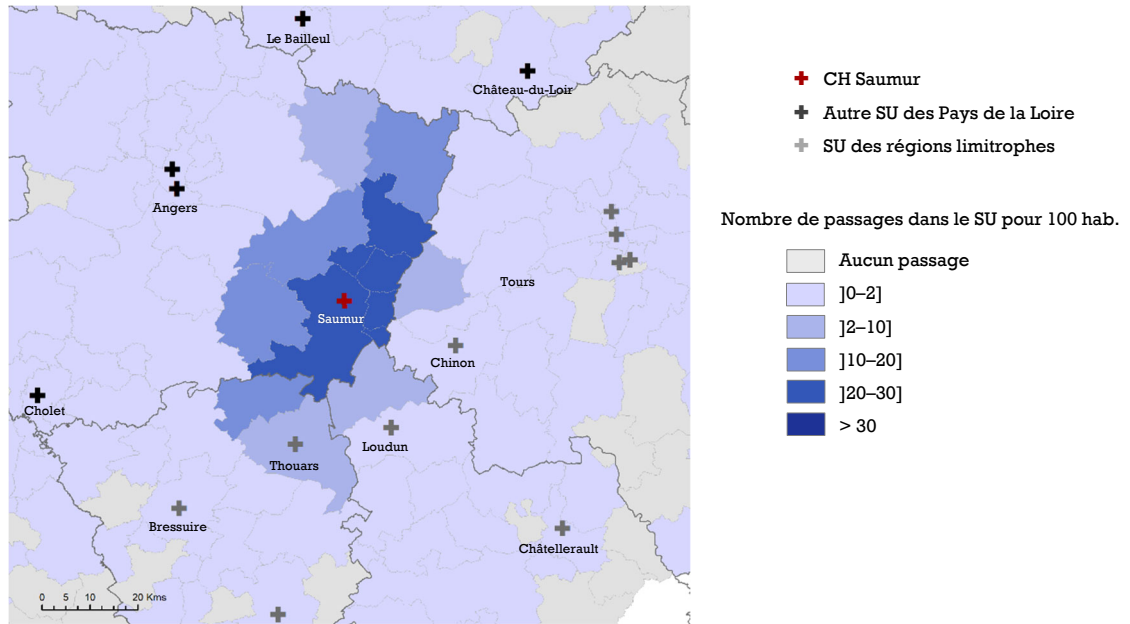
Le Bailleul
Château-du-Loir
Angers
Tours
Saumur
Chinon
Cholet
Loudun
Thouars
Bressuire
Châtellerault
0 5 10 20 Kms

CH Saumur
Autre SU des Pays de la Loire
SU des régions limitrophes

Nombre de passages dans le SU pour 100 hab.
Aucun passage
]0–2]
]2–10]
]10–20]
]20–30]
> 30